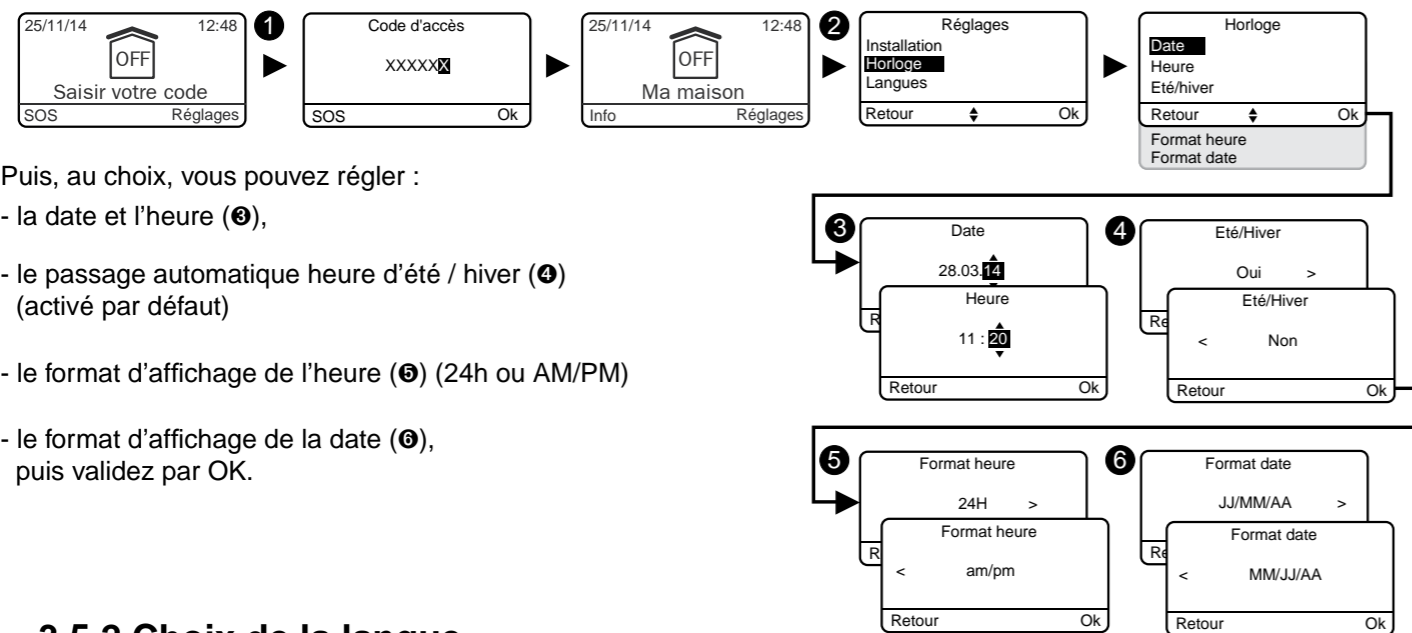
25/11/14 12:48
OFF
Saisir votre code
SOS Réglages

❶

Code d'accès
XXXXXX
SOS Ok

25/11/14 12:48
OFF
Ma maison
Info Réglages

❷

Réglages
Installation
Horloge
Langues
Retour Ok

Horloge
Date
Heure
Eté/hiver
Retour Ok
Format heure
Format date

Puis, au choix, vous pouvez régler :

- la date et l'heure (❸),

- le passage automatique heure d'été / hiver (❹) (activé par défaut)

- le format d'affichage de l'heure (❺) (24h ou AM/PM)

- le format d'affichage de la date (❻), puis validez par OK.

❸
Date
28.03.14
R
Heure
11 : 20
Retour Ok

❹
Eté/Hiver
Oui >
Re
Eté/Hiver
< Non
Retour Ok

❺
Format heure
24H >
R
Format heure
< am/pm
Retour Ok

❻
Format date
JJ/MM/AA >
Re
Format date
< MM/JJ/AA
Retour Ok

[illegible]